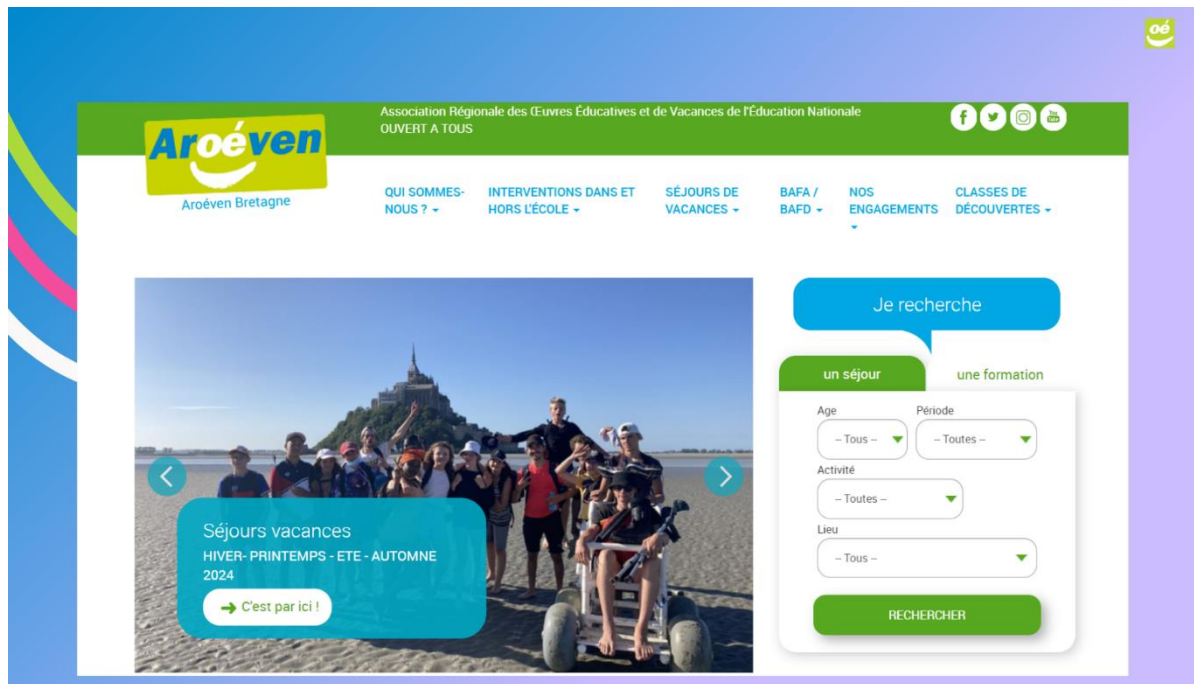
oé

Aroéven

Aroéven Bretagne

Association Régionale des Œuvres Éducatives et de Vacances de l'Éducation Nationale
OUVERT A TOUS

f
You Tube

QUI SOMMES-NOUS ?
INTERVENTIONS DANS ET HORS L'ÉCOLE
SÉJOURS DE VACANCES
BAFA / BAFD
NOS ENGAGEMENTS
CLASSES DE DÉCOUVERTES

Séjours vacances
HIVER- PRINTEMPS - ETE - AUTOMNE 2024
C'est par ici !

Je recherche

un séjour
une formation

Age
– Tous –
Période
– Toutes –
Activité
– Toutes –
Lieu
– Tous –

RECHERCHER